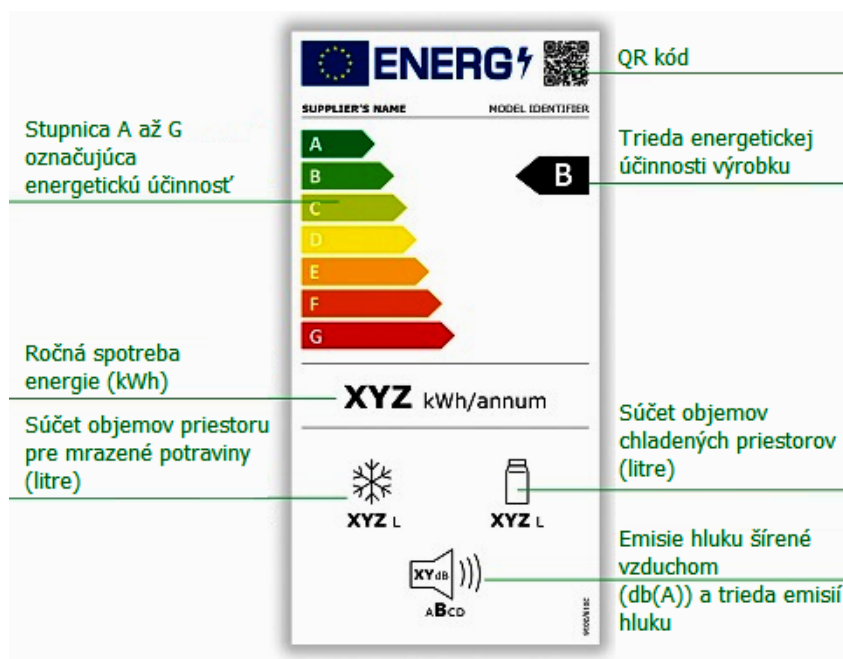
ENERG

QR kód

SUPPLIER'S NAME

MODEL IDENTIFIER

Stupnica A až G označujúca energetickú účinnosť

A
B
C
D
E
F
G

Trieda energetickej účinnosti výrobku

B

Ročná spotreba energie (kWh)

XYZ kWh/annum

Súčet objemov priestoru pre mrazené potraviny (litre)

Súčet objemov chladených priestorov (litre)

XYZ L

XYZ L

Emisie hluku šírené vzduchom (db(A)) a trieda emisií hluku

XYdB

ABCD

2019/2016